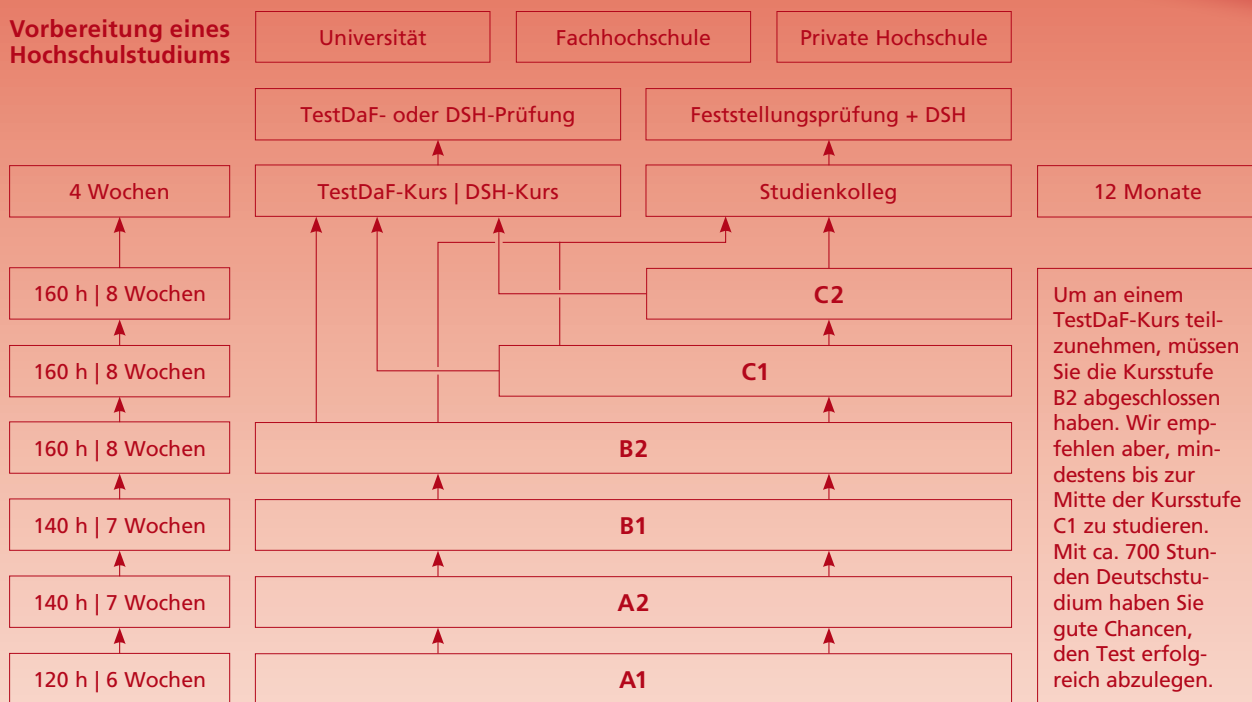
Vorbereitung eines Hochschulstudiums

Universität

Fachhochschule

Private Hochschule

TestDaF- oder DSH-Prüfung

Feststellungsprüfung + DSH

4 Wochen

TestDaF-Kurs | DSH-Kurs

Studienkolleg

12 Monate

160 h | 8 Wochen

C2

Um an einem TestDaF-Kurs teilzunehmen, müssen Sie die Kursstufe B2 abgeschlossen haben. Wir empfehlen aber, mindestens bis zur Mitte der Kursstufe C1 zu studieren. Mit ca. 700 Stunden Deutschstudium haben Sie gute Chancen, den Test erfolgreich abzulegen.

160 h | 8 Wochen

C1

160 h | 8 Wochen

B2

140 h | 7 Wochen

B1

140 h | 7 Wochen

A2

120 h | 6 Wochen

A1